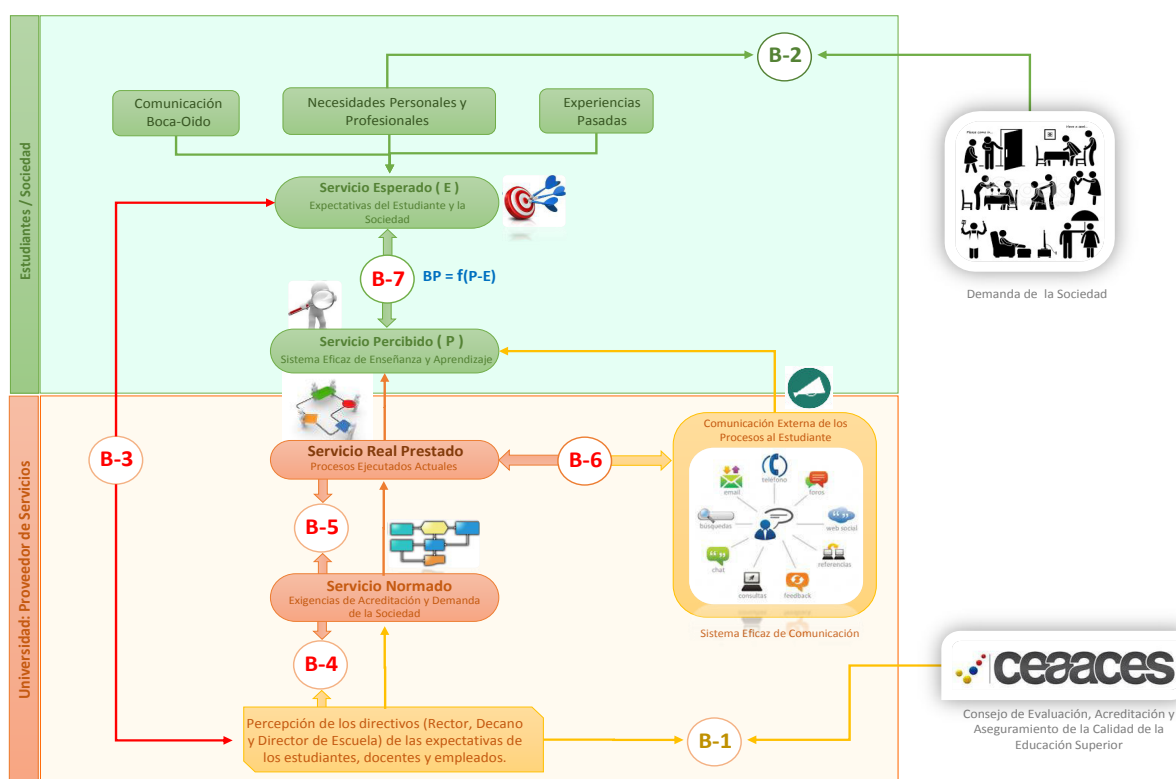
Estudiantes / Sociedad

B-2

Comunicación Boca-Oido

Necesidades Personales y Profesionales

Experiencias Pasadas

Servicio Esperado ( E )
Expectativas del Estudiante y la Sociedad

B-7

BP = f(P-E)

Servicio Percibido ( P )
Sistema Eficaz de Enseñanza y Aprendizaje

Demanda de la Sociedad

Universidad: Proveedor de Servicios

B-3

Servicio Real Prestado
Procesos Ejecutados Actuales

B-6

Comunicación Externa de los Procesos al Estudiante

email
teléfono
foros
búsquedas
web social
chat
referencias
consultas
feedback

Sistema Eficaz de Comunicación

B-5

Servicio Normado
Exigencias de Acreditación y Demanda de la Sociedad

B-4

ceaaces

Consejo de Evaluación, Acreditación y Aseguramiento de la Calidad de la Educación Superior

Percepción de los directivos (Rector, Decano y Director de Escuela) de las expectativas de los estudiantes, docentes y empleados.

B-1